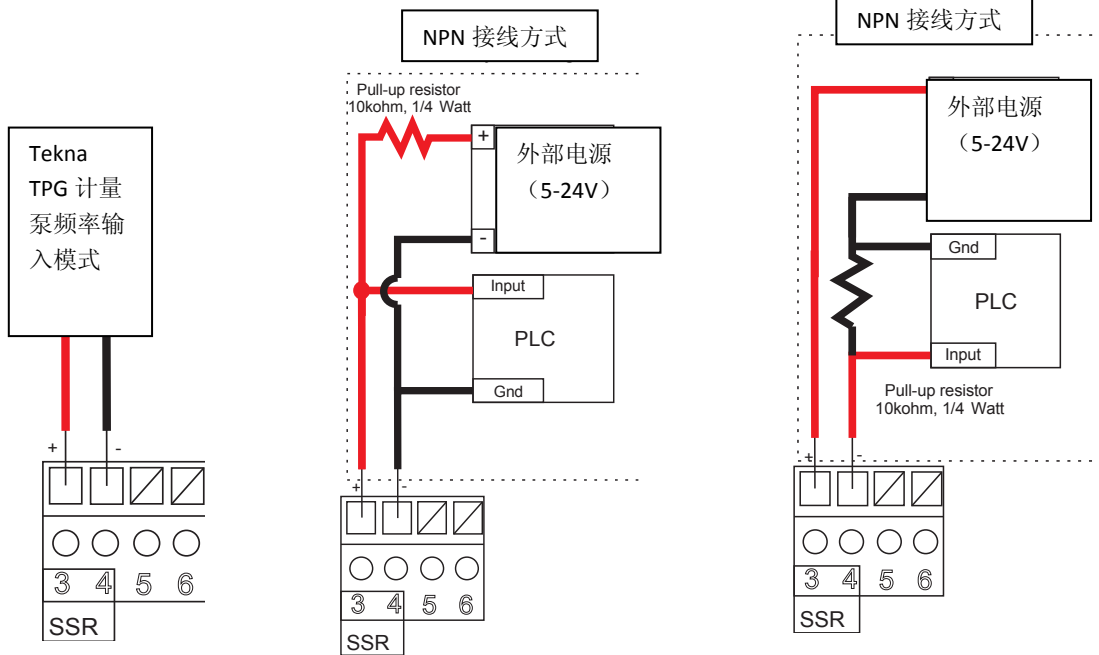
Tekna TPG 计量泵频率输入模式

+ -

3 4 5 6

SSR

NPN 接线方式

Pull-up resistor
10kohm, 1/4 Watt

+

-

外部电源
（5-24V）

Input

PLC

Gnd

+ -

3 4 5 6

SSR

NPN 接线方式

外部电源
（5-24V）

Gnd

PLC

Input

Pull-up resistor
10kohm, 1/4 Watt

+ -

3 4 5 6

SSR